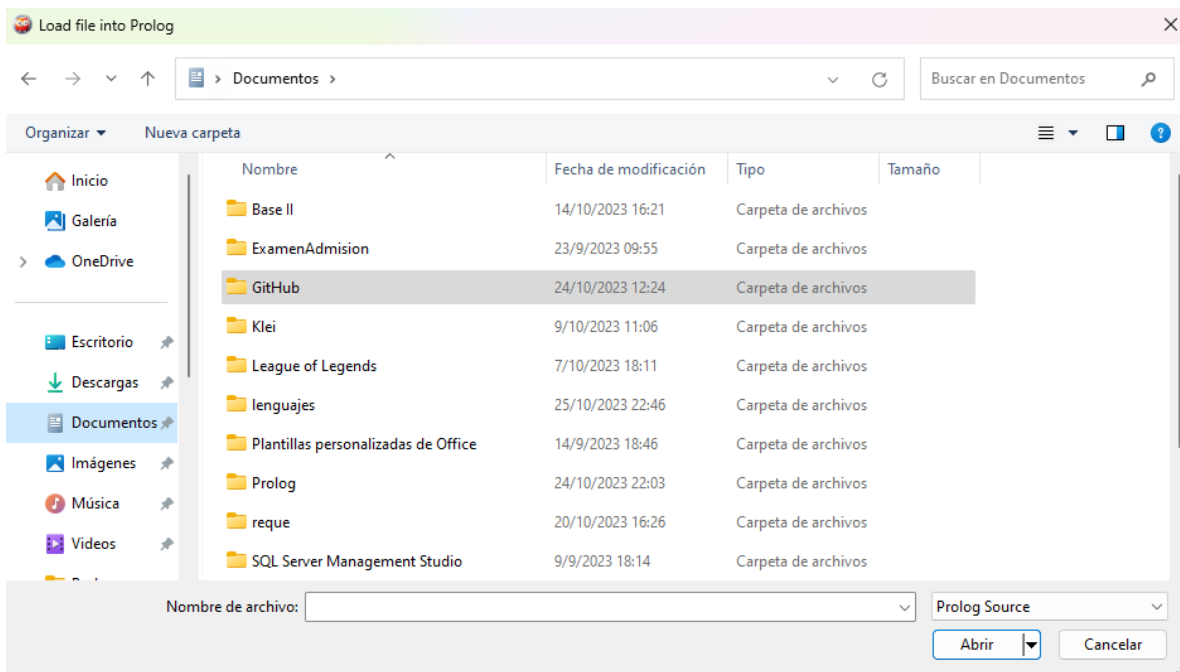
Load file into Prolog

Documentos

Buscar en Documentos

Organizar ▾ Nueva carpeta

Inicio
Galería
OneDrive

Escritorio
Descargas
Documentos
Imágenes
Música
Videos
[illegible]

| Nombre | Fecha de modificación | Tipo | Tamaño |
|---|---|---|---|
| Base II | 14/10/2023 16:21 | Carpeta de archivos | |
| ExamenAdmision | 23/9/2023 09:55 | Carpeta de archivos | |
| GitHub | 24/10/2023 12:24 | Carpeta de archivos | |
| Klei | 9/10/2023 11:06 | Carpeta de archivos | |
| League of Legends | 7/10/2023 18:11 | Carpeta de archivos | |
| lenguajes | 25/10/2023 22:46 | Carpeta de archivos | |
| Plantillas personalizadas de Office | 14/9/2023 18:46 | Carpeta de archivos | |
| Prolog | 24/10/2023 22:03 | Carpeta de archivos | |
| reque | 20/10/2023 16:26 | Carpeta de archivos | |
| SQL Server Management Studio | 9/9/2023 18:14 | Carpeta de archivos | |

Nombre de archivo:
Prolog Source
Abrir
Cancelar